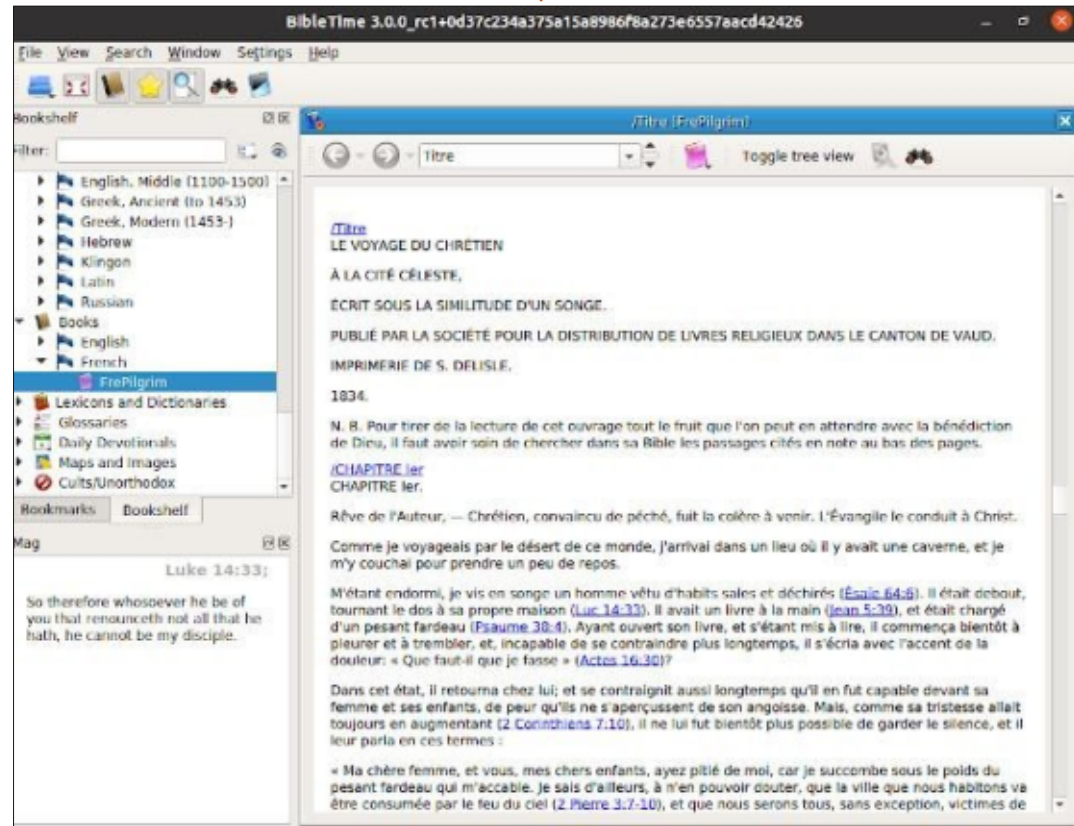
BibleTime 3.0.0_rc1+0d37c234a375a15a8986f8a273e6557aacd42426

File View Search Window Settings Help

Bookshelf

Filter:

English, Middle (1100-1500)
Greek, Ancient (to 1453)
Greek, Modern (1453-)
Hebrew
Klingon
Latin
Russian
Books
English
French
FrePilgrim
Lexicons and Dictionaries
Glossaries
Daily Devotionals
Maps and Images
Cults/Unorthodox

Bookmarks Bookshelf

Mag

Luke 14:33;

So therefore whosoever he be of you that renounceth not all that he hath, he cannot be my disciple.

/Titre [FrePilgrim]

Titre

Toggle tree view

/Titre
LE VOYAGE DU CHRÉTIEN

À LA CITÉ CÉLESTE,

ÉCRIT SOUS LA SIMILITUDE D'UN SONGE.

PUBLIÉ PAR LA SOCIÉTÉ POUR LA DISTRIBUTION DE LIVRES RELIGIEUX DANS LE CANTON DE VAUD.

IMPRIMERIE DE S. DELISLE.

1834.

N. B. Pour tirer de la lecture de cet ouvrage tout le fruit que l'on peut en attendre avec la bénédiction de Dieu, il faut avoir soin de chercher dans sa Bible les passages cités en note au bas des pages.

/CHAPITRE Ier
CHAPITRE Ier.

Rêve de l'Auteur, — Chrétien, convaincu de péché, fuit la colère à venir. L'Évangile le conduit à Christ.

Comme je voyageais par le désert de ce monde, j'arrivai dans un lieu où il y avait une caverne, et je m'y couchai pour prendre un peu de repos.

M'étant endormi, je vis en songe un homme vêtu d'habits sales et déchirés (Ésaïe 64:6). Il était debout, tournant le dos à sa propre maison (Luc 14:33). Il avait un livre à la main (Jean 5:39), et était chargé d'un pesant fardeau (Psaume 38:4). Ayant ouvert son livre, et s'étant mis à lire, il commença bientôt à pleurer et à trembler, et, incapable de se contraindre plus longtemps, il s'écria avec l'accent de la douleur: « Que faut-il que je fasse » (Actes 16:30)?

Dans cet état, il retourna chez lui; et se contraignit aussi longtemps qu'il en fut capable devant sa femme et ses enfants, de peur qu'ils ne s'aperçussent de son angoisse. Mais, comme sa tristesse allait toujours en augmentant (2 Corinthiens 7:10), il ne lui fut bientôt plus possible de garder le silence, et il leur parla en ces termes :

« Ma chère femme, et vous, mes chers enfants, ayez pitié de moi, car je succombe sous le poids du pesant fardeau qui m'accable. Je sais d'ailleurs, à n'en pouvoir douter, que la ville que nous habitons va être consumée par le feu du ciel (2 Pierre 3:7-10), et que nous serons tous, sans exception, victimes de